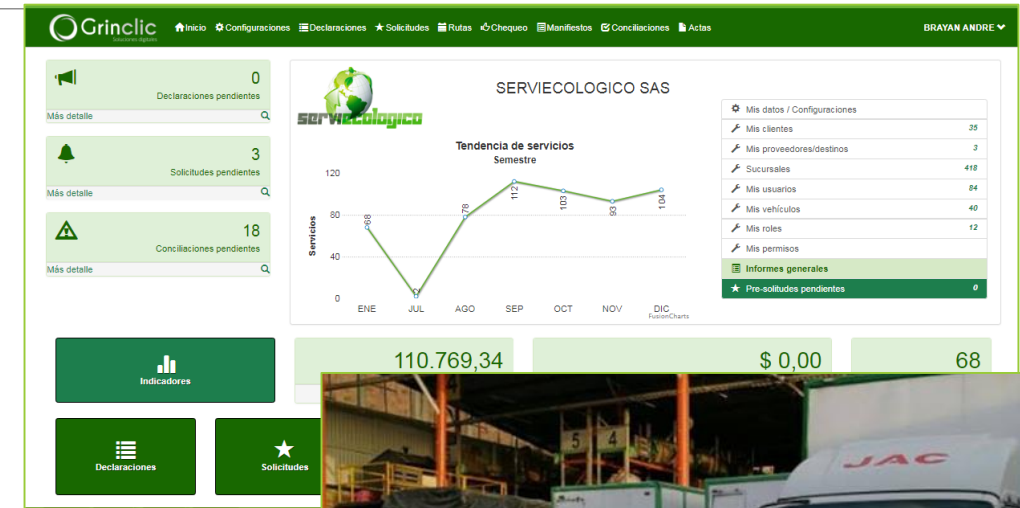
Grinclic
Soluciones digitales

Inicio Configuraciones Declaraciones Solicitudes Rutas Chequeo Manifiestos Conciliaciones Actas

BRAYAN ANDRE

0
Declaraciones pendientes
Más detalle

3
Solicitudes pendientes
Más detalle

18
Conciliaciones pendientes
Más detalle

serviecologico

SERVIECOLOGICO SAS

Tendencia de servicios
Semestre

Servicios

120
80
40
0

68
2
78
112
103
93
104

ENE JUL AGO SEP OCT NOV DIC

FusionCharts

| | |
|---|---|
| Mis datos / Configuraciones | |
| Mis clientes | 35 |
| Mis proveedores/destinos | 3 |
| Sucursales | 418 |
| Mis usuarios | 84 |
| Mis vehículos | 40 |
| Mis roles | 12 |
| Mis permisos | |
| Informes generales | |
| Pre-solitudes pendientes | 0 |

Indicadores

110.769,34

$ 0,00

68

Declaraciones

Solicitudes

5 4

JAC